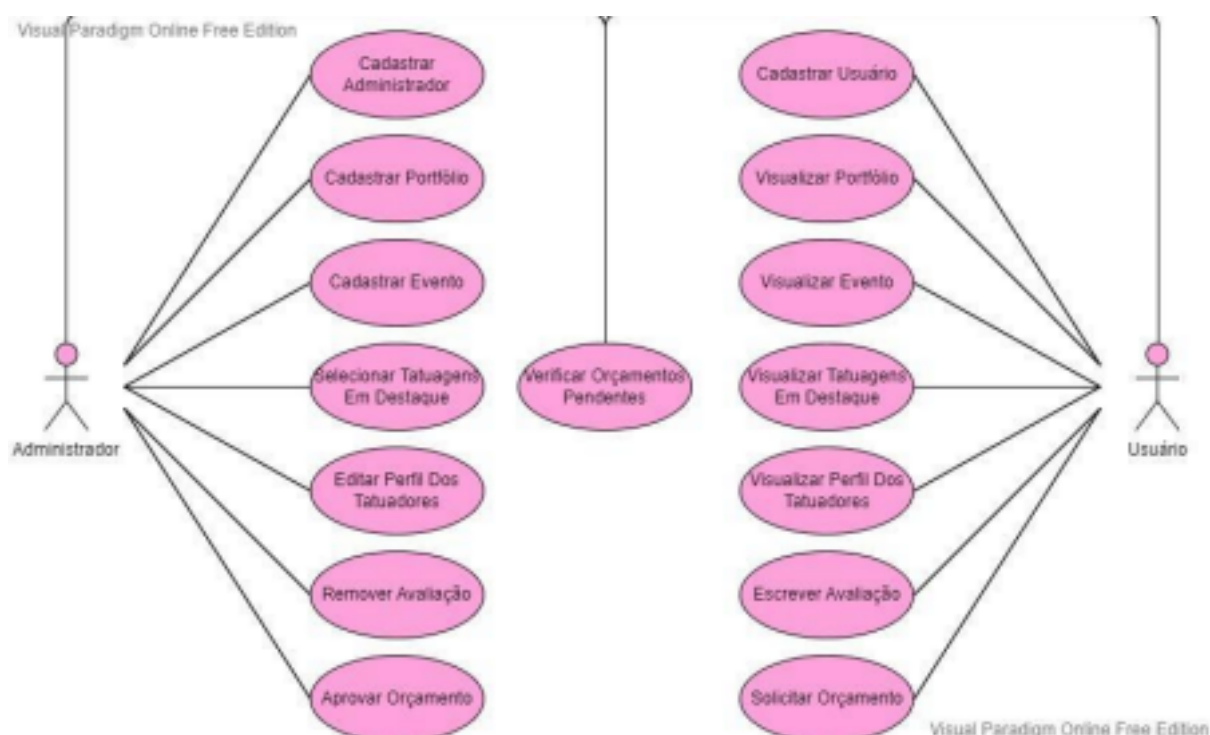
Visual Paradigm Online Free Edition

Cadastrar Administrador

Cadastrar Portfólio

Cadastrar Evento

Selecionar Tatuagens Em Destaque

Editar Perfil Dos Tatuadores

Remover Avaliação

Aprovar Orçamento

Administrador

Verificar Orçamentos Pendentes

Cadastrar Usuário

Visualizar Portfólio

Visualizar Evento

Visualizar Tatuagens Em Destaque

Visualizar Perfil Dos Tatuadores

Escrever Avaliação

Solicitar Orçamento

Usuário

Visual Paradigm Online Free Edition